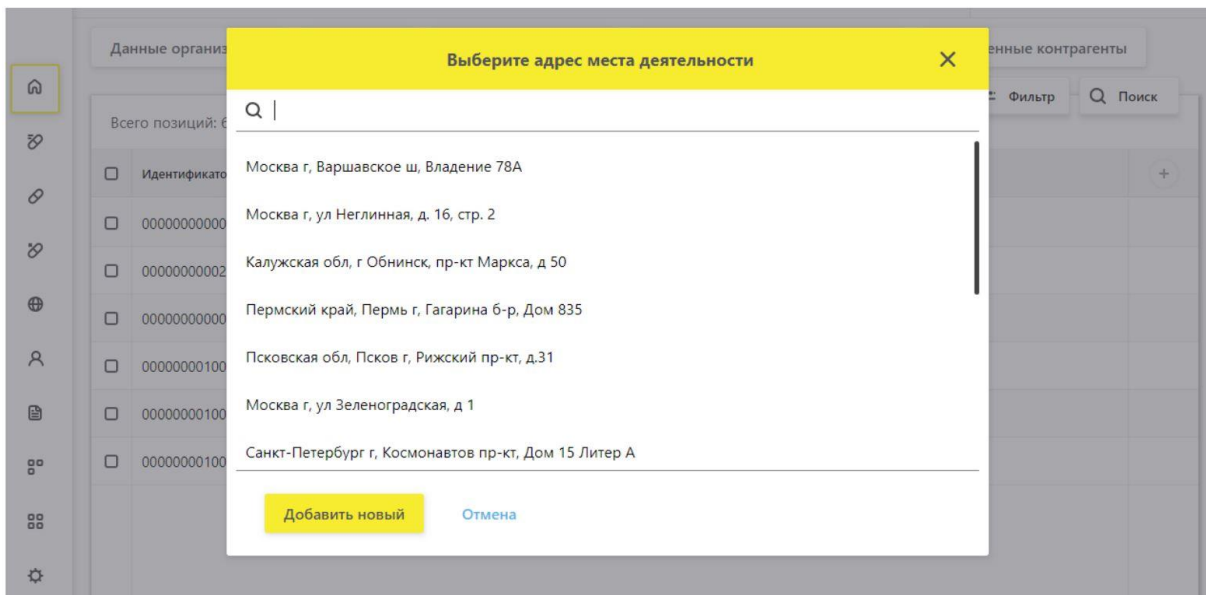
Данные органи

Выберите адрес места деятельности

×

енные контрагенты

Фильтр

Поиск

Всего позиций: 6

Идентификато

00000000000

00000000002

00000000000

00000000100

00000000100

00000000100

Москва г, Варшавское ш, Владение 78А

Москва г, ул Неглинная, д. 16, стр. 2

Калужская обл, г Обнинск, пр-кт Маркса, д 50

Пермский край, Пермь г, Гагарина б-р, Дом 835

Псковская обл, Псков г, Рижский пр-кт, д.31

Москва г, ул Зеленоградская, д 1

Санкт-Петербург г, Космонавтов пр-кт, Дом 15 Литер А

Добавить новый

Отмена